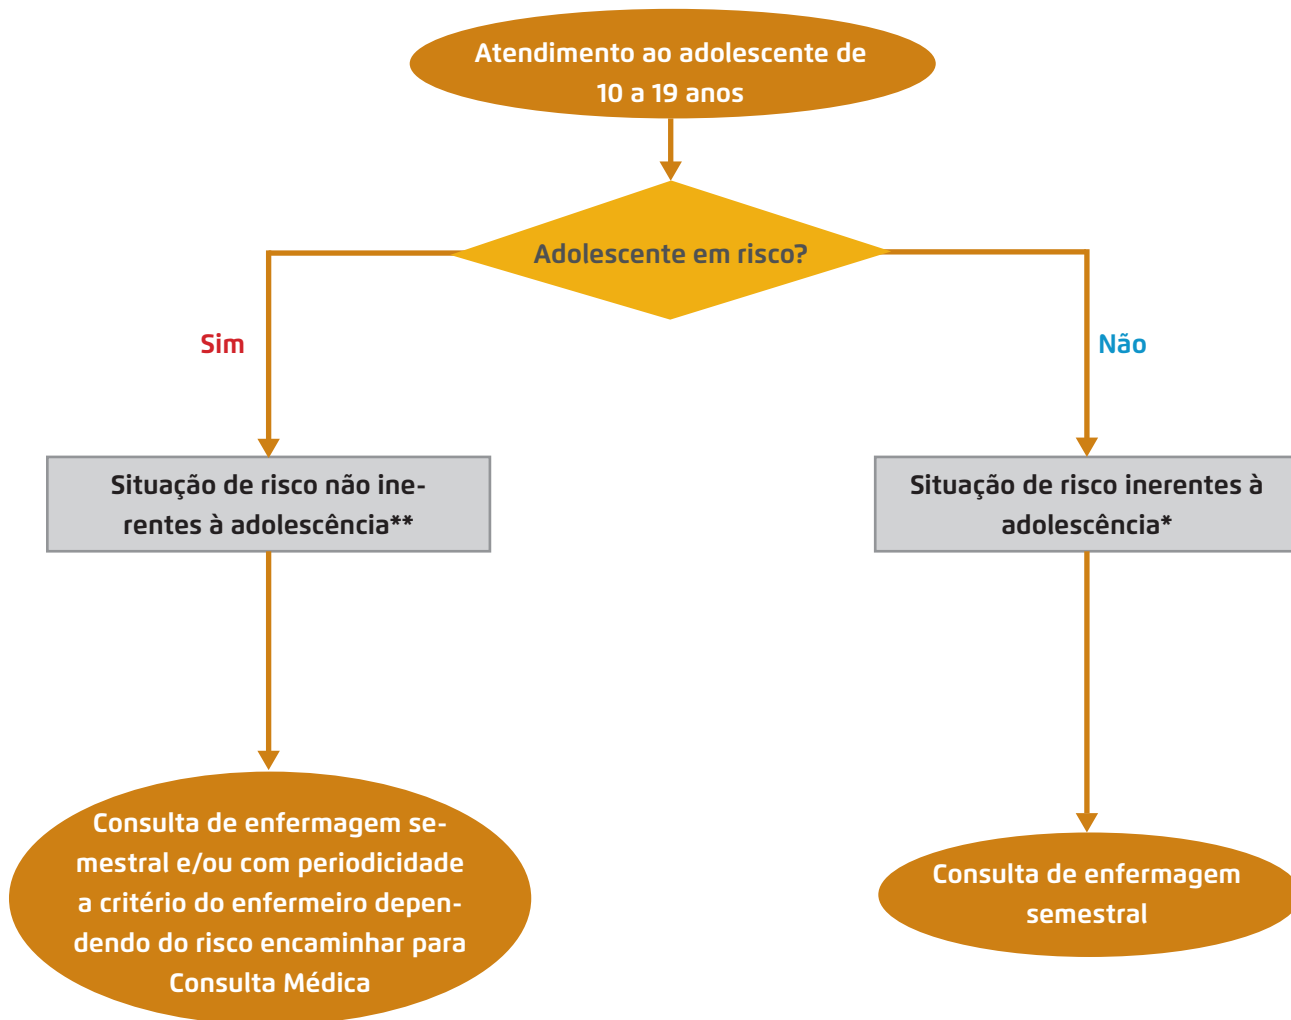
Atendimento ao adolescente de 10 a 19 anos

Adolescente em risco?

Sim

Não

Situação de risco não inerentes à adolescência**

Situação de risco inerentes à adolescência*

Consulta de enfermagem semestral e/ou com periodicidade a critério do enfermeiro dependendo do risco encaminhar para Consulta Médica

Consulta de enfermagem semestral